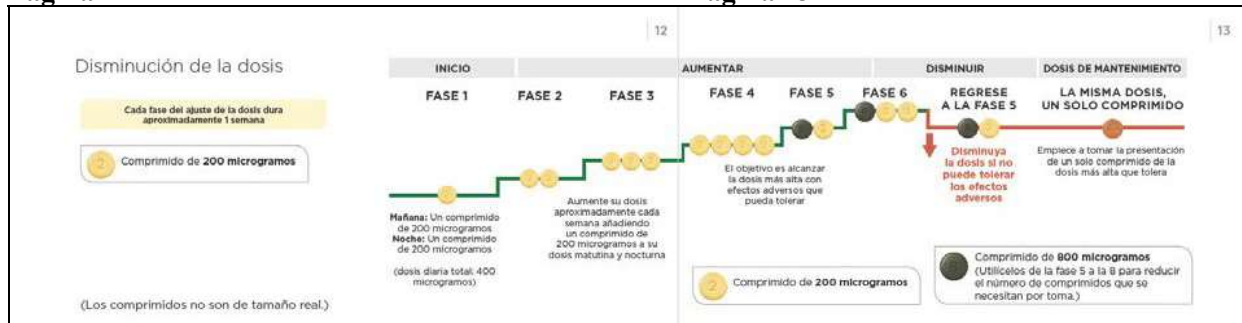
12

13

Disminución de la dosis

Cada fase del ajuste de la dosis dura aproximadamente 1 semana

Comprimido de 200 microgramos

INICIO

AUMENTAR

DISMINUIR

DOSIS DE MANTENIMIENTO

FASE 1

FASE 2

FASE 3

FASE 4

FASE 5

FASE 6

REGRESE A LA FASE 5

LA MISMA DOSIS, UN SOLO COMPRIMIDO

Mañana: Un comprimido de 200 microgramos
Noche: Un comprimido de 200 microgramos

(dosis diaria total: 400 microgramos)

Aumente su dosis aproximadamente cada semana añadiendo un comprimido de 200 microgramos a su dosis matutina y nocturna

El objetivo es alcanzar la dosis más alta con efectos adversos que pueda tolerar

Disminuya la dosis si no puede tolerar los efectos adversos

Empiece a tomar la presentación de un solo comprimido de la dosis más alta que tolera

Comprimido de 200 microgramos

Comprimido de 800 microgramos (Utilícelos de la fase 5 a la 8 para reducir el número de comprimidos que se necesitan por toma.)

(Los comprimidos no son de tamaño real.)